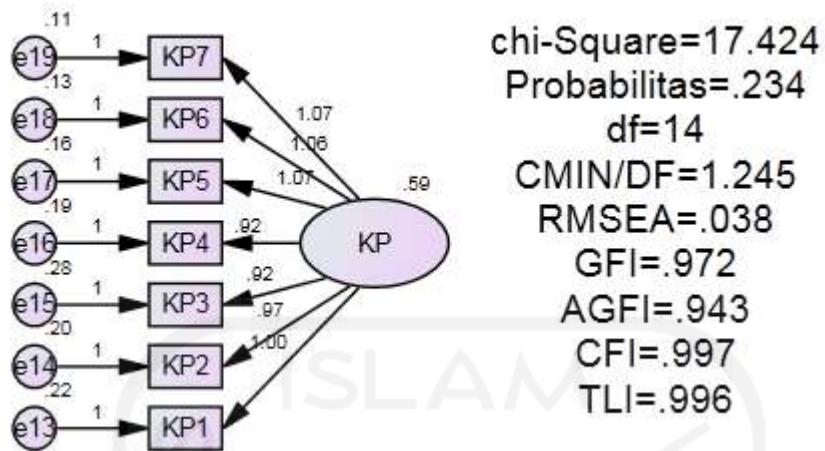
.11
e19
1
KP7
.13
e18
1
KP6
.16
e17
1
KP5
.19
e16
1
KP4
.28
e15
1
KP3
.20
e14
1
KP2
.22
e13
1
KP1
1.07
1.06
1.07
.92
.92
.97
1.00
.59
KP

chi-Square=17.424
Probabilitas=.234
df=14
CMIN/DF=1.245
RMSEA=.038
GFI=.972
AGFI=.943
CFI=.997
TLI=.996

ISLAM